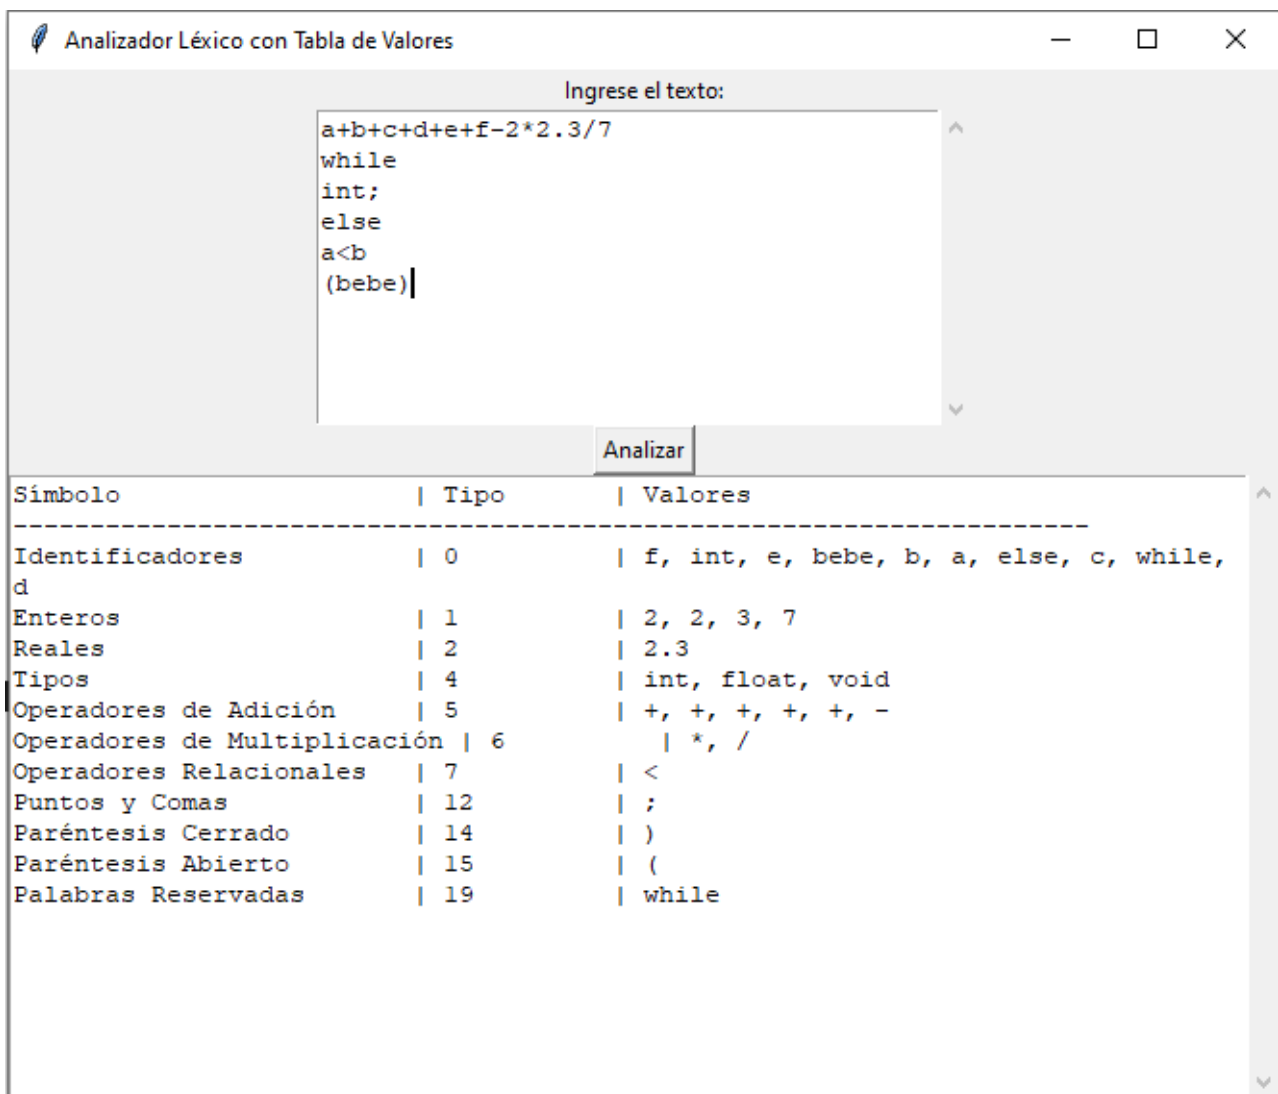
Analizador Léxico con Tabla de Valores

Ingrese el texto:

a+b+c+d+e+f-2*2.3/7
while
int;
else
a<b
(bebe)

Analizar

Símbolo | Tipo | Valores
------------------------------------------------------------------------
Identificadores | 0 | f, int, e, bebe, b, a, else, c, while, d
Enteros | 1 | 2, 2, 3, 7
Reales | 2 | 2.3
Tipos | 4 | int, float, void
Operadores de Adición | 5 | +, +, +, +, +, -
Operadores de Multiplicación | 6 | *, /
Operadores Relacionales | 7 | <
Puntos y Comas | 12 | ;
Paréntesis Cerrado | 14 | )
Paréntesis Abierto | 15 | (
Palabras Reservadas | 19 | while